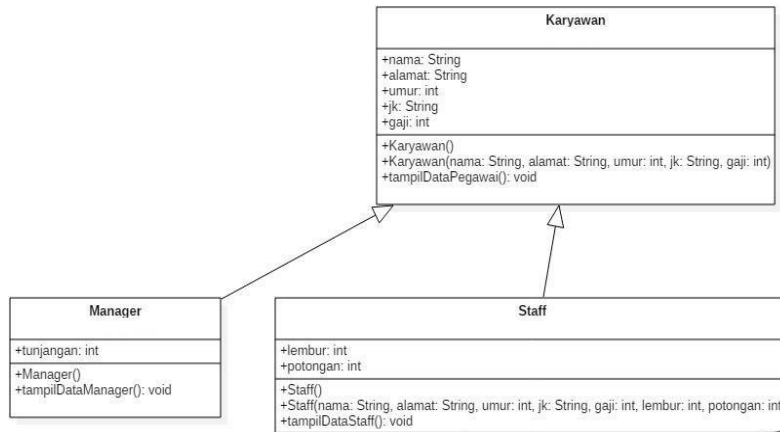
Karyawan

+nama: String
+alamat: String
+umur: int
+jk: String
+gaji: int

+Karyawan()
+Karyawan(nama: String, alamat: String, umur: int, jk: String, gaji: int)
+tampilDataPegawai(): void

Manager

+tunjangan: int

+Manager()
+tampilDataManager(): void

Staff

+lembur: int
+potongan: int

+Staff()
+Staff(nama: String, alamat: String, umur: int, jk: String, gaji: int, lembur: int, potongan: int
+tampilDataStaff(): void